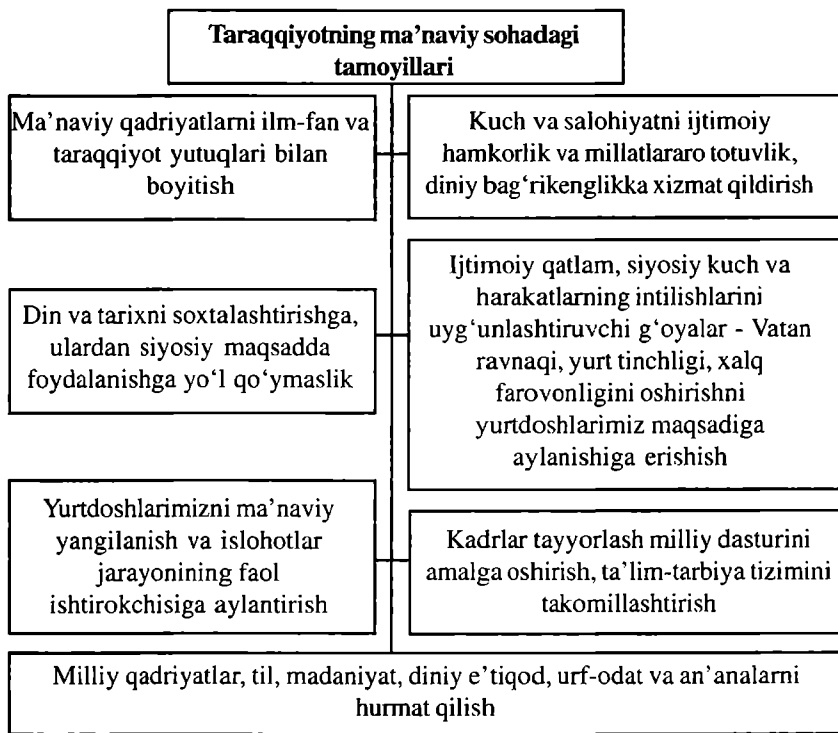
Taraqqiyotning ma'naviy sohadagi tamoyillari

Ma'naviy qadriyatlarni ilm-fan va taraqqiyot yutuqlari bilan boyitish

Kuch va salohiyatni ijtimoiy hamkorlik va millatlararo totuvlik, diniy bag'rikenglikka xizmat qildirish

Din va tarixni soxtalashtirishga, ulardan siyosiy maqsadda foydalanishga yo'l qo'ymaslik

Ijtimoiy qatlam, siyosiy kuch va harakatlarning intilishlarini uyg'unlashtiruvchi g'oyalar - Vatan ravnaqi, yurt tinchligi, xalq farovonligini oshirishni yurtdoshlarimiz maqsadiga aylanishiga erishish

Yurtdoshlarimizni ma'naviy yangilanish va islohotlar jarayonining faol ishtirokchisiga aylantirish

Kadrlar tayyorlash milliy dasturini amalga oshirish, ta'lim-tarbiya tizimini takomillashtirish

Milliy qadriyatlar, til, madaniyat, diniy e'tiqod, urf-odat va an'analarni hurmat qilish